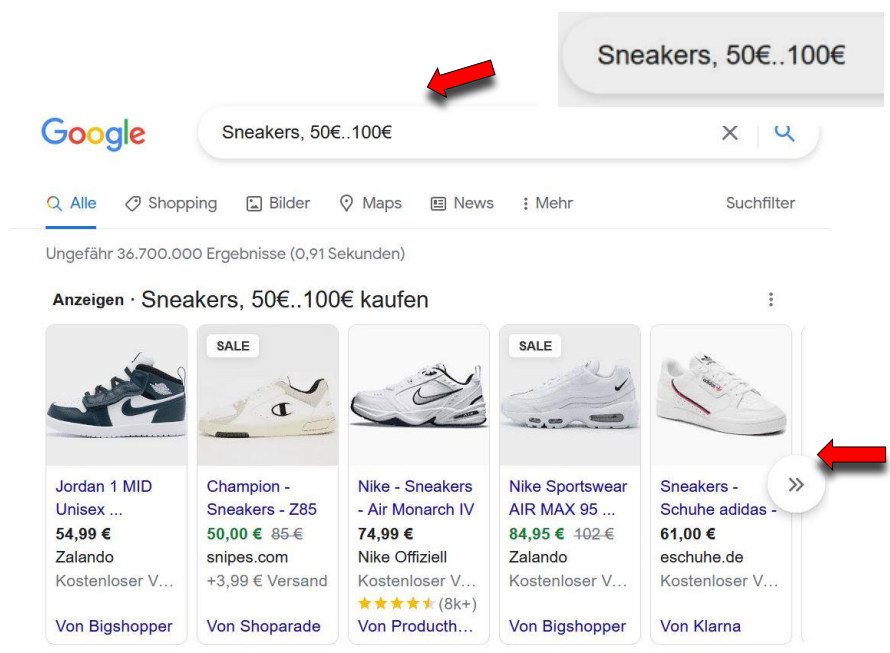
Sneakers, 50€..100€

Google

Sneakers, 50€..100€

Alle Shopping Bilder Maps News Mehr Suchfilter

Ungefähr 36.700.000 Ergebnisse (0,91 Sekunden)

Anzeigen · Sneakers, 50€..100€ kaufen

Jordan 1 MID Unisex ...
54,99 €
Zalando
Kostenloser V...
Von Bigshopper

SALE
Champion - Sneakers - Z85
50,00 € ~~85 €~~
snipes.com
+3,99 € Versand
Von Shoparade

Nike - Sneakers - Air Monarch IV
74,99 €
Nike Offiziell
Kostenloser V...
(8k+)
Von Producth...

SALE
Nike Sportswear AIR MAX 95 ...
84,95 € ~~102 €~~
Zalando
Kostenloser V...
Von Bigshopper

Sneakers - Schuhe adidas -
61,00 €
eschuhe.de
Kostenloser V...
Von Klarna